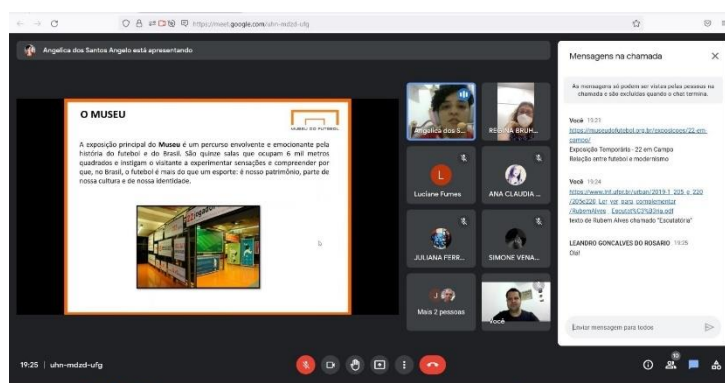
https://meet.google.com/uhn-mdzd-ufg

Angelica dos Santos Angelo está apresentando

O MUSEU

MUSEU DO FUTEBOL

A exposição principal do Museu é um percurso envolvente e emocionante pela história do futebol e do Brasil. São quinze salas que ocupam 6 mil metros quadrados e instigam o visitante a experimentar sensações e compreender por que, no Brasil, o futebol é mais do que um esporte: é nosso patrimônio, parte de nossa cultura e de nossa identidade.

Angelica dos S...
REGINA BRUH...
Luciane Fumes
ANA CLAUDIA ...
JULIANA FERR...
SIMONE VENA...
Mais 2 pessoas
Você

Mensagens na chamada

As mensagens só podem ser vistas pelas pessoas na chamada e são excluídas quando a chamada termina.

Você 19:23
https://museudofutebol.org.br/exposicoes/22-em-campo/
Exposição Temporária - 22 em Campo
Relação entre futebol e modernismo

Você 19:24
https://www.ifil.ufsc.br/urban/2019-1_205_e_220/205e220_Ler_ver_para_complementar/RubemAlves_Escutol%C3%B3ria.pdf
texto de Rubem Alves chamado "Escutatória"

LEANDRO GONCALVES DO ROSARIO 19:25
Olá!

Enviar mensagem para todos

19:25 | uhn-mdzd-ufg

10